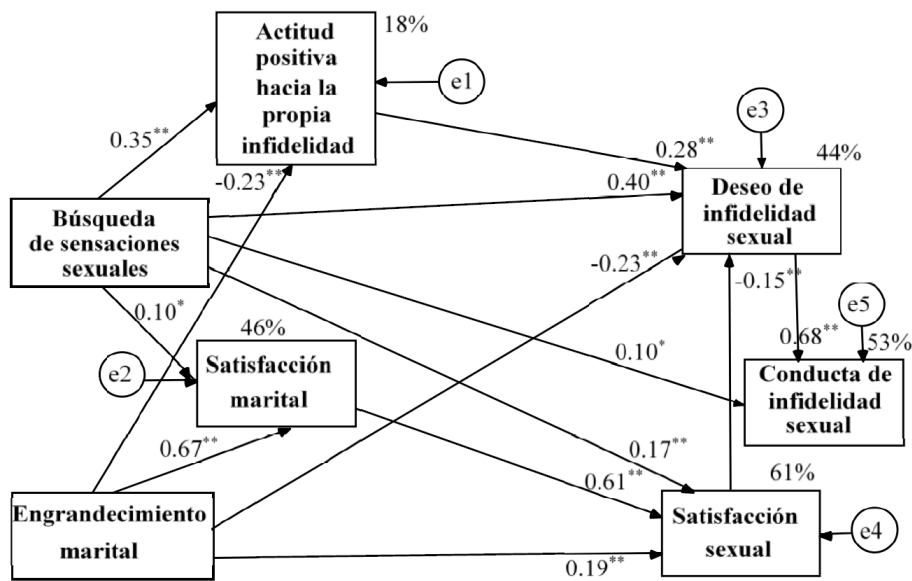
Actitud positiva hacia la propia infidelidad

18%

e1

0.35$^{**}$

-0.23$^{**}$

e3

0.28$^{**}$

44%

0.40$^{**}$

Deseo de infidelidad sexual

Búsqueda de sensaciones sexuales

-0.23$^{**}$

-0.15$^{**}$

0.10$^{*}$

e5

46%

0.68$^{**}$

53%

e2

Satisfacción marital

0.10$^{*}$

Conducta de infidelidad sexual

0.67$^{**}$

0.17$^{**}$

0.61$^{**}$

61%

Engrandecimiento marital

Satisfacción sexual

e4

0.19$^{**}$